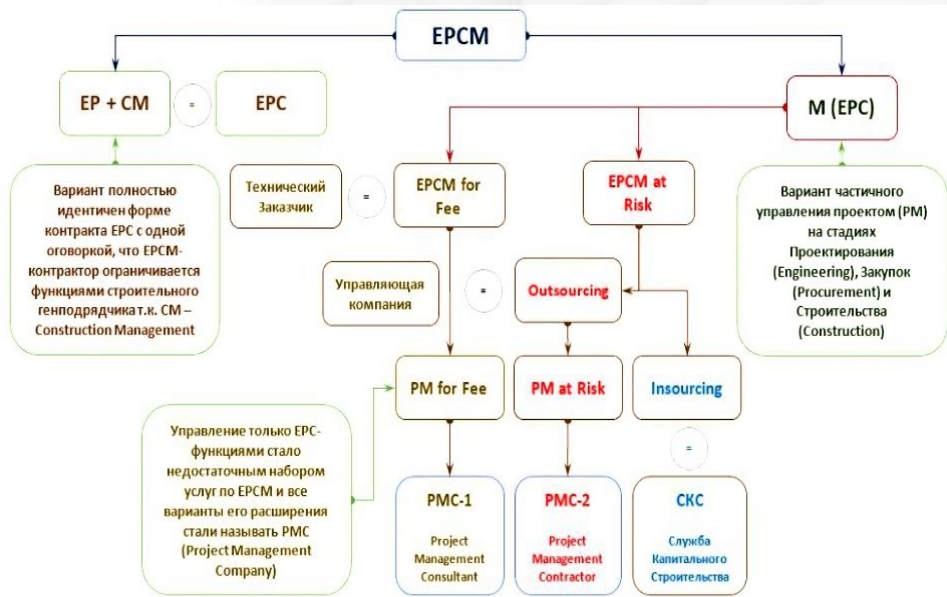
EPCM

EP + CM

=

EPC

M (EPC)

Вариант полностью идентичен форме контракта EPC с одной оговоркой, что EPCM-контрактор ограничивается функциями строительного генподрядчикат.к. CM – Construction Management

Технический Заказчик

=

EPCM for Fee

EPCM at Risk

Вариант частичного управления проектом (PM) на стадиях Проектирования (Engineering), Закупок (Procurement) и Строительства (Construction)

Управляющая компания

=

Outsourcing

PM for Fee

PM at Risk

Insourcing

=

Управление только EPC-функциями стало недостаточным набором услуг по EPCM и все варианты его расширения стали называть PMC (Project Management Company)

PMC-1

Project Management Consultant

PMC-2

Project Management Contractor

СКС

Служба Капитального Строительства